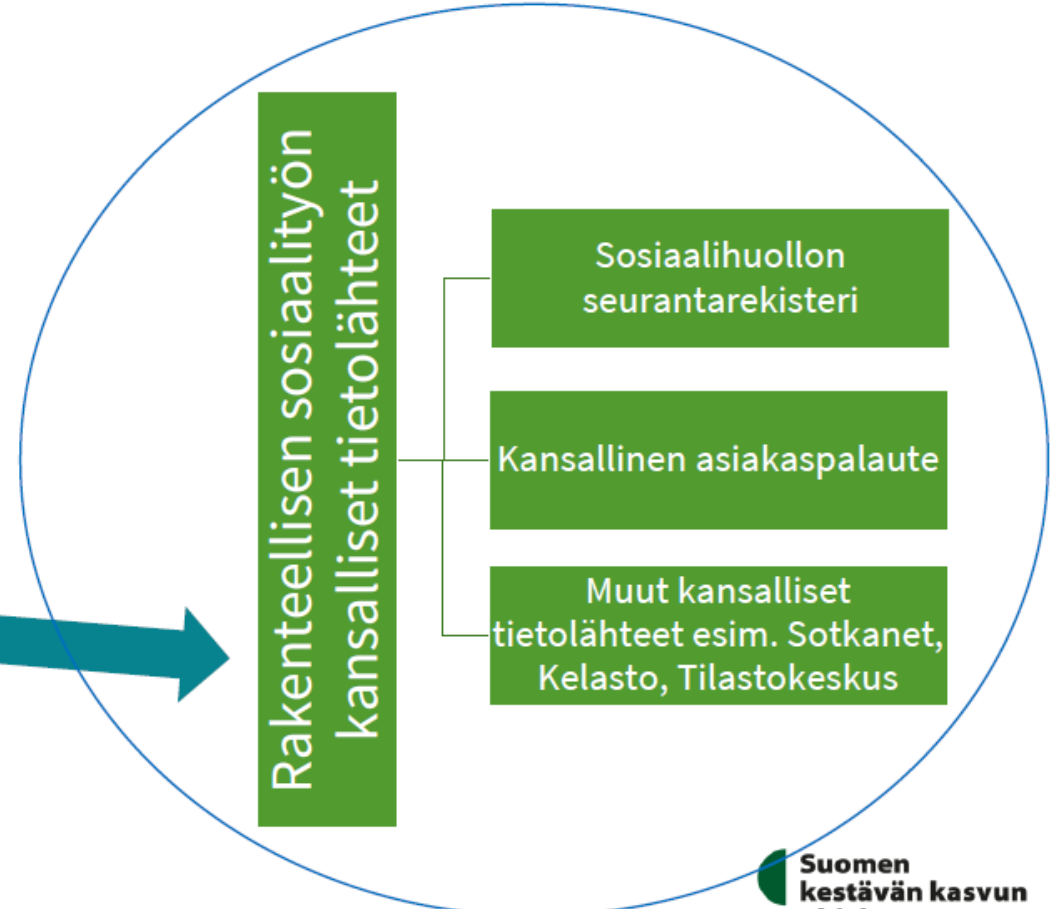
Rakenteellisen sosiaalityön kansalliset tietolähteet

Sosiaalihuollon seurantarekisteri

Kansallinen asiakaspalaute

Muut kansalliset tietolähteet esim. Sotkanet, Kelasto, Tilastokeskus

Suomen kestävän kasvun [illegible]